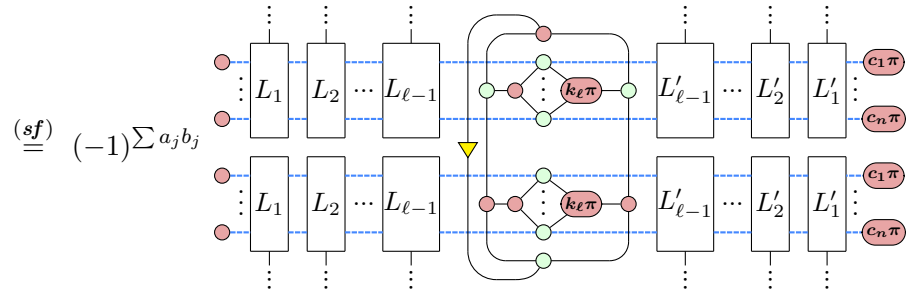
$\overset{(sf)}{=}$ $(-1)^{\sum a_j b_j}$

$L_1$ $L_2$ $\cdots$ $L_{\ell-1}$ $k_\ell \pi$ $L'_{\ell-1}$ $\cdots$ $L'_2$ $L'_1$ $c_1\pi$ $c_n\pi$

$L_1$ $L_2$ $\cdots$ $L_{\ell-1}$ $k_\ell \pi$ $L'_{\ell-1}$ $\cdots$ $L'_2$ $L'_1$ $c_1\pi$ $c_n\pi$